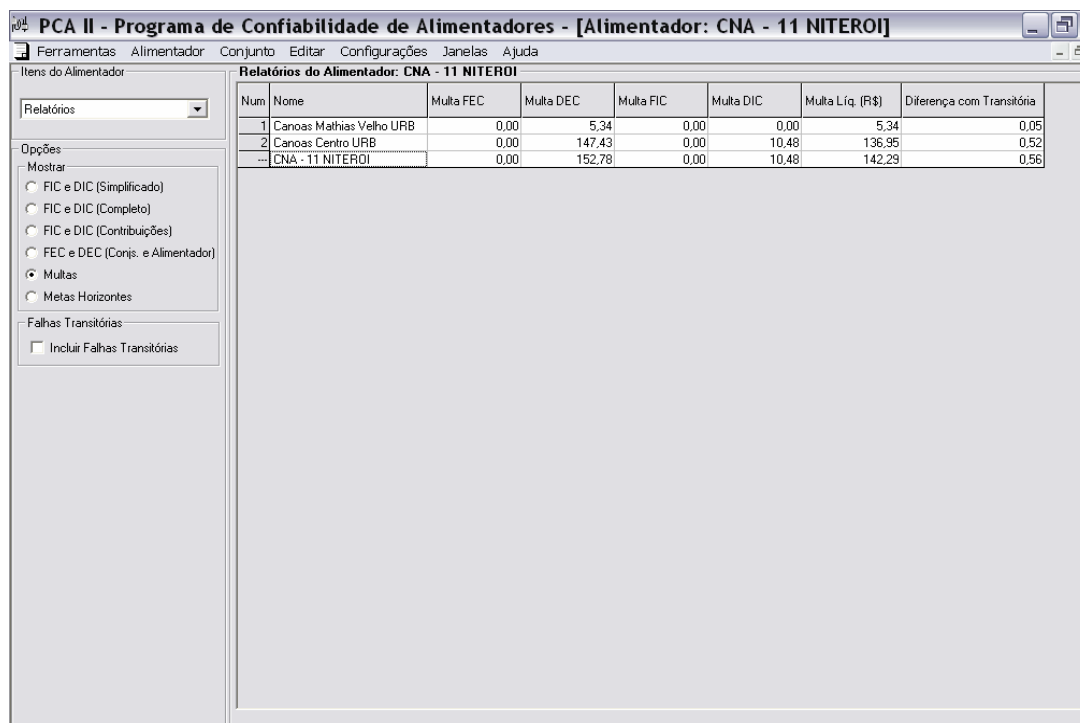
PCA II - Programa de Confiabilidade de Alimentadores - [Alimentador: CNA - 11 NITEROI]

Ferramentas Alimentador Conjunto Editar Configurações Janelas Ajuda

Itens do Alimentador

Relatórios

Opções

Mostrar

FIC e DIC (Simplificado)

FIC e DIC (Completo)

FIC e DIC (Contribuições)

FEC e DEC (Conjs. e Alimentador)

Multas

Metas Horizontes

Falhas Transitórias

Incluir Falhas Transitórias

Relatórios do Alimentador: CNA - 11 NITEROI

| Num | Nome | Multa FEC | Multa DEC | Multa FIC | Multa DIC | Multa Líq. (R$) | Diferença com Transitória |
|---|---|---|---|---|---|---|---|
| 1 | Canoas Mathias Velho URB | 0,00 | 5,34 | 0,00 | 0,00 | 5,34 | 0,05 |
| 2 | Canoas Centro URB | 0,00 | 147,43 | 0,00 | 10,48 | 136,95 | 0,52 |
| --- | CNA - 11 NITEROI | 0,00 | 152,78 | 0,00 | 10,48 | 142,29 | 0,56 |